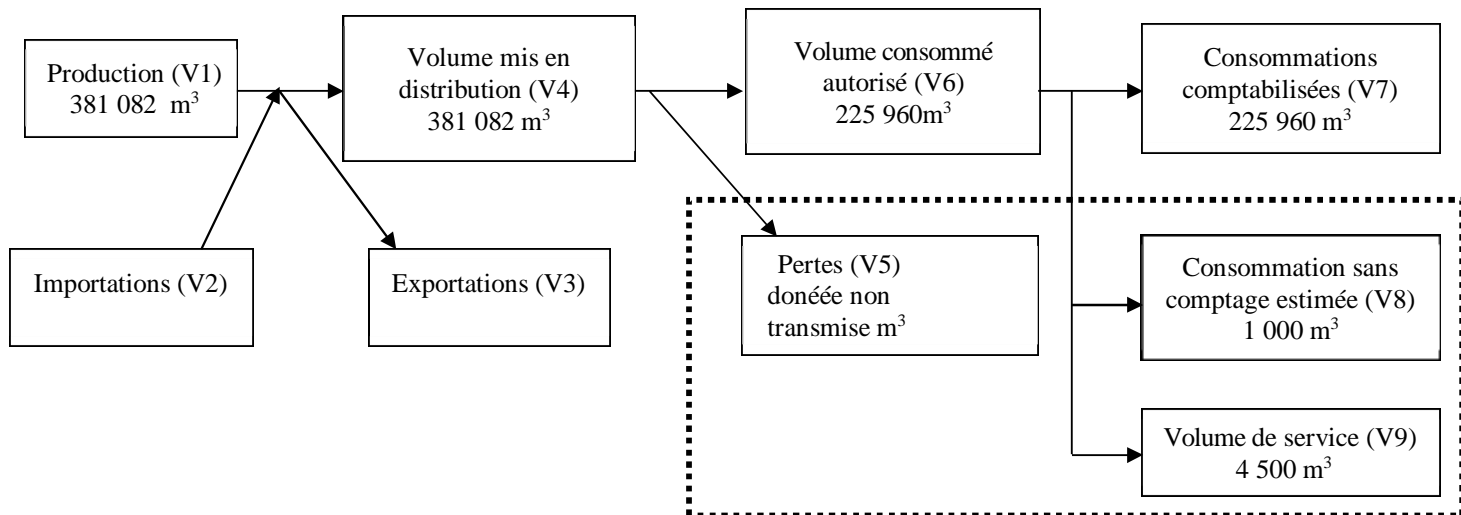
Production (V1)
381 082 m$^3$

Importations (V2)

Exportations (V3)

Volume mis en distribution (V4)
381 082 m$^3$

Pertes (V5)
doneée non transmise m$^3$

Volume consommé autorisé (V6)
225 960m$^3$

Consommations comptabilisées (V7)
225 960 m$^3$

Consommation sans comptage estimée (V8)
1 000 m$^3$

Volume de service (V9)
4 500 m$^3$